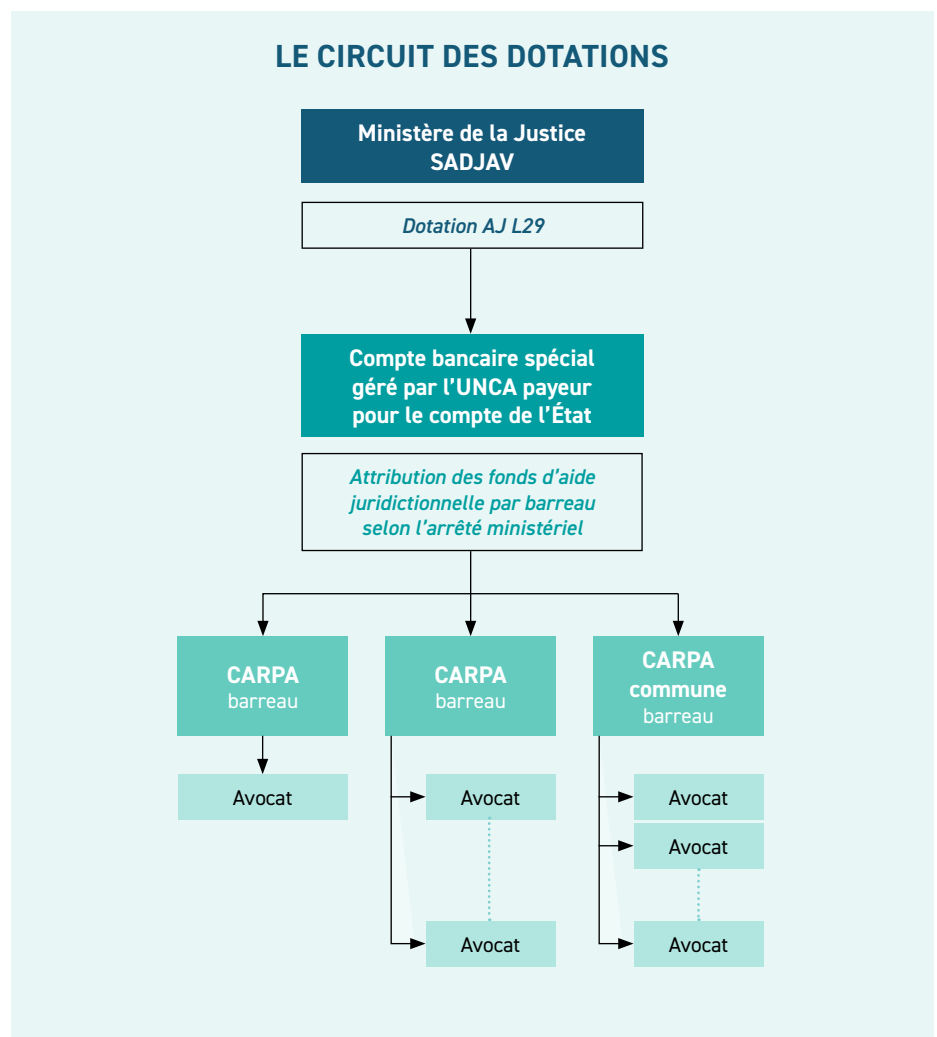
LE CIRCUIT DES DOTATIONS

Ministère de la Justice
SADJAV

Dotation AJ L29

Compte bancaire spécial géré par l'UNCA payeur pour le compte de l'État

Attribution des fonds d'aide juridictionnelle par barreau selon l'arrêté ministériel

CARPA
barreau

CARPA
barreau

CARPA
commune
barreau

Avocat

Avocat

Avocat

Avocat

Avocat

Avocat